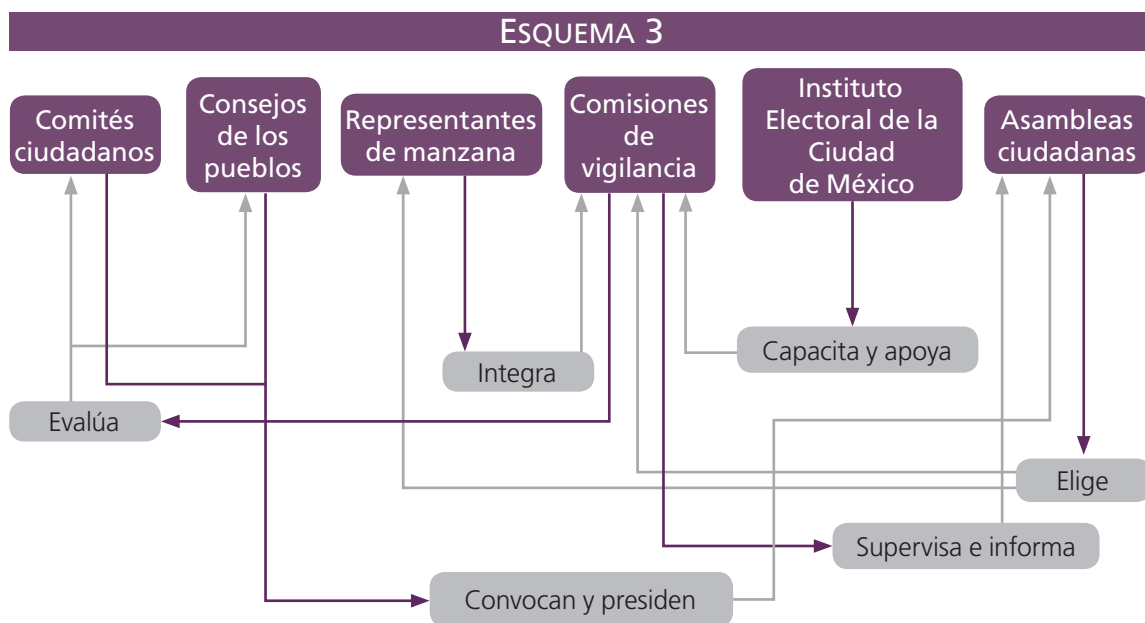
ESQUEMA 3

Comités ciudadanos

Consejos de los pueblos

Representantes de manzana

Comisiones de vigilancia

Instituto Electoral de la Ciudad de México

Asambleas ciudadanas

Integra

Capacita y apoya

Evalúa

Elige

Supervisa e informa

Convocan y presiden